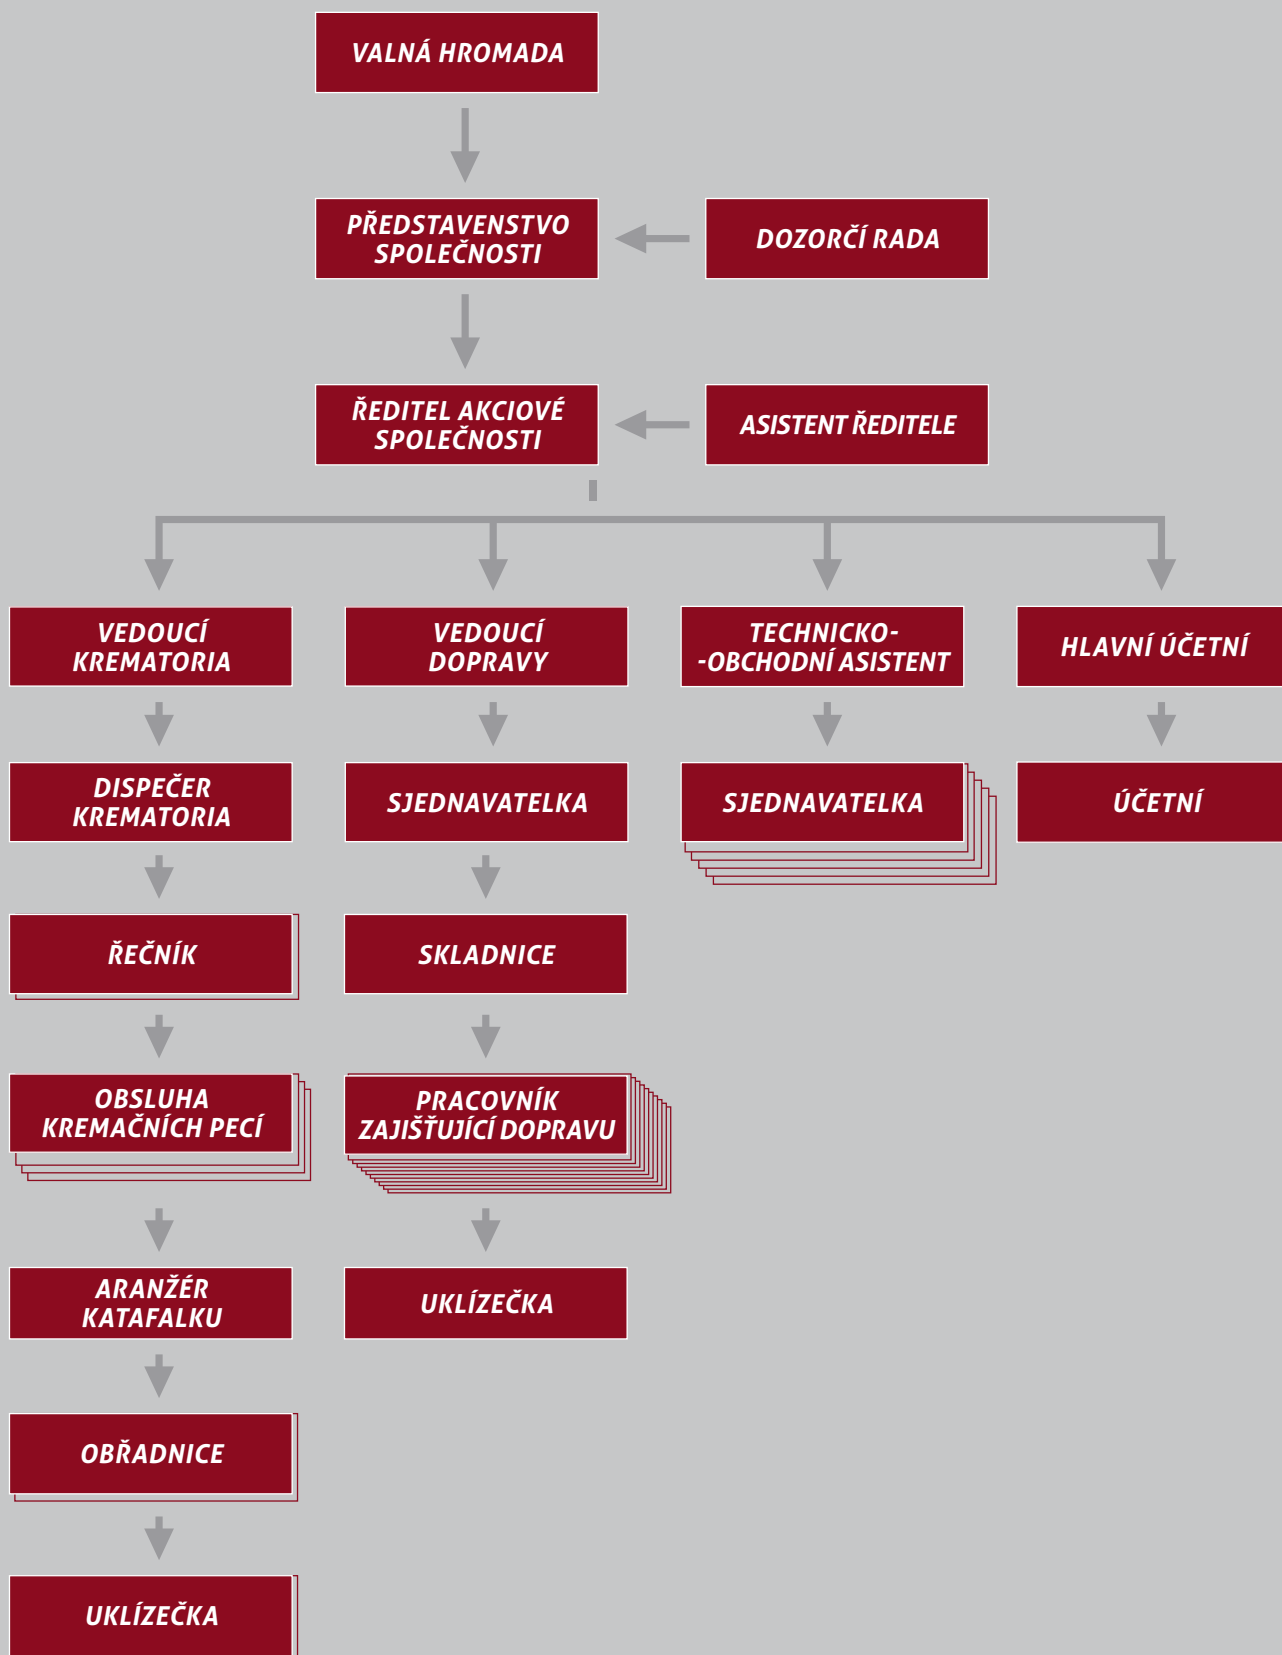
VALNÁ HROMADA

PŘEDSTAVENSTVO SPOLEČNOSTI

DOZORČÍ RADA

ŘEDITEL AKCIOVÉ SPOLEČNOSTI

ASISTENT ŘEDITELE

VEDOUCÍ KREMATORIA

VEDOUCÍ DOPRAVY

TECHNICKO-
-OBCHODNÍ ASISTENT

HLAVNÍ ÚČETNÍ

DISPEČER KREMATORIA

SJEDNAVATELKA

SJEDNAVATELKA

ÚČETNÍ

ŘEČNÍK

SKLADNICE

OBSLUHA KREMAČNÍCH PECÍ

PRACOVNÍK ZAJIŠŤUJÍCÍ DOPRAVU

ARANŽÉR KATAFALKU

UKLÍZEČKA

OBŘADNICE

UKLÍZEČKA